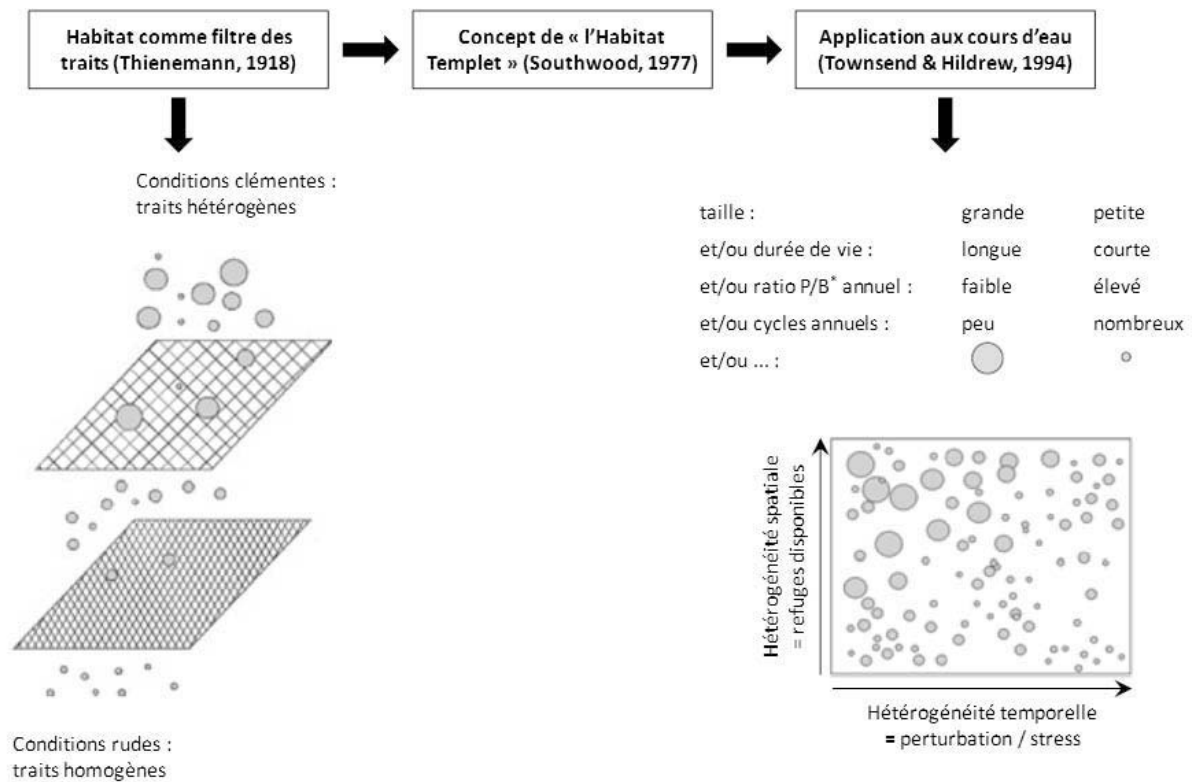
Habitat comme filtre des traits (Thienemann, 1918)

Concept de « l'Habitat Templet » (Southwood, 1977)

Application aux cours d'eau (Townsend & Hildrew, 1994)

Conditions clémentes : traits hétérogènes

Conditions rudes : traits homogènes

| | | |
|---|---|---|
| taille : | grande | petite |
| et/ou durée de vie : | longue | courte |
| et/ou ratio P/B$^*$ annuel : | faible | élevé |
| et/ou cycles annuels : | peu | nombreux |
| et/ou ... : | | |

Hétérogénéité spatiale = refuges disponibles

Hétérogénéité temporelle = perturbation / stress